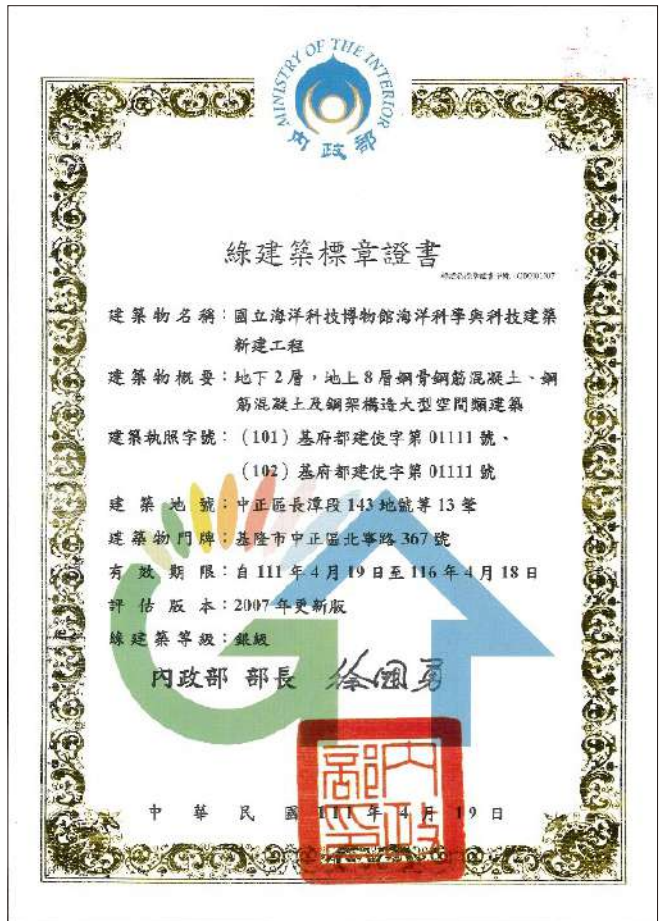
MINISTRY OF THE INTERIOR
內政部

綠建築標章證書

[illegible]

建築物名稱：國立海洋科技博物館海洋科學與科技建築新建工程

建築物概要：地下2層，地上8層鋼骨鋼筋混凝土、鋼筋混凝土及鋼架構造大型空間類建築

建築執照字號：（101）基府都建使字第01111號、（102）基府都建使字第01111號

建築地號：中正區長潭段143地號等13筆

建築物門牌：基隆市中正區北寧路367號

有效期限：自111年4月19日至116年4月18日

評估版本：2007年更新版

綠建築等級：銀級

內政部 部長 徐國勇

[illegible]

中 華 民 國 111 年 4 月 19 日